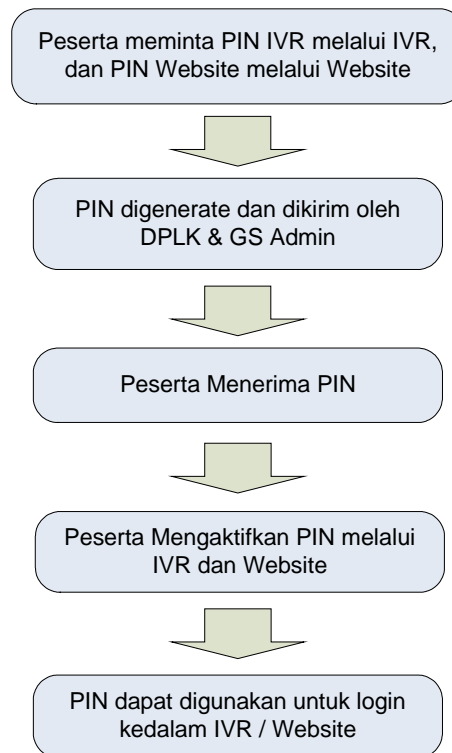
Peserta meminta PIN IVR melalui IVR, dan PIN Website melalui Website

PIN digenerate dan dikirim oleh DPLK & GS Admin

Peserta Menerima PIN

Peserta Mengaktifkan PIN melalui IVR dan Website

PIN dapat digunakan untuk login kedalam IVR / Website